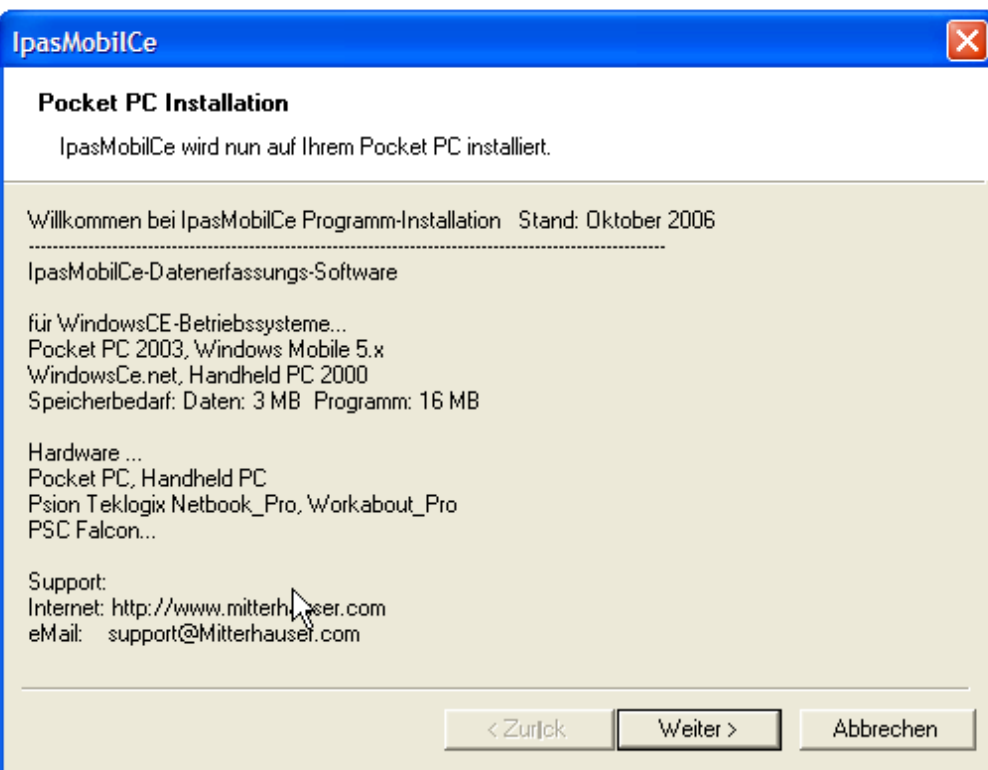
IpasMobilCe

Pocket PC Installation

IpasMobilCe wird nun auf Ihrem Pocket PC installiert.

Willkommen bei IpasMobilCe Programm-Installation Stand: Oktober 2006
--------------------------------------------------------------------------------------------------------
IpasMobilCe-Datenerfassungs-Software

für WindowsCE-Betriebssysteme...
Pocket PC 2003, Windows Mobile 5.x
WindowsCe.net, Handheld PC 2000
Speicherbedarf: Daten: 3 MB Programm: 16 MB

Hardware ...
Pocket PC, Handheld PC
Psion Teklogix Netbook_Pro, Workabout_Pro
PSC Falcon...

Support:
Internet: http://www.mitterhauser.com
eMail: support@Mitterhauser.com

< Zurück
Weiter >
Abbrechen